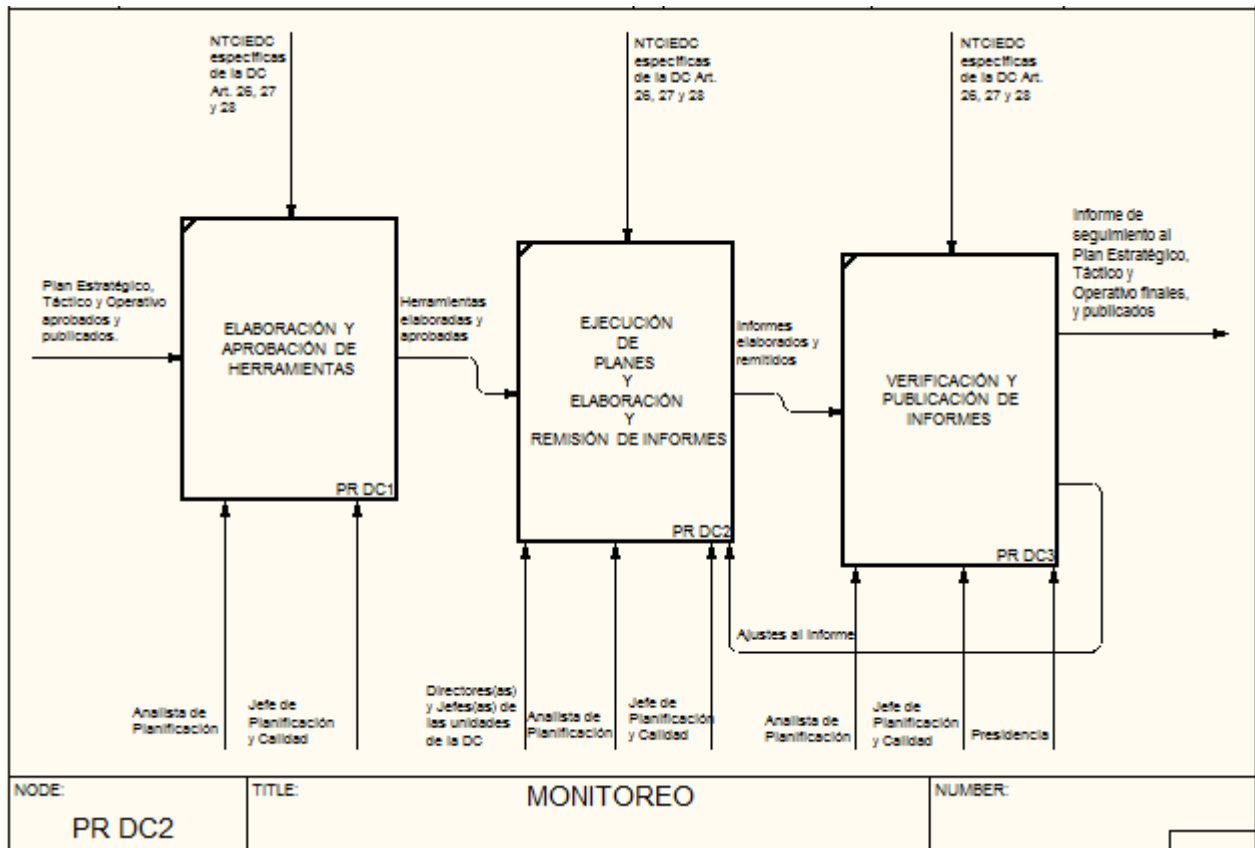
NTCIEDC especificas de la DC Art. 26, 27 y 28

NTCIEDC especificas de la DC Art. 26, 27 y 28

NTCIEDC especificas de la DC Art. 26, 27 y 28

Plan Estratégico, Táctico y Operativo aprobados y publicados.

ELABORACIÓN Y APROBACIÓN DE HERRAMIENTAS

PR DC1

Herramientas elaboradas y aprobadas

EJECUCIÓN DE PLANES Y ELABORACIÓN Y REMISIÓN DE INFORMES

PR DC2

Informes elaborados y remitidos

VERIFICACIÓN Y PUBLICACIÓN DE INFORMES

PR DC3

Informe de seguimiento al Plan Estratégico, Táctico y Operativo finales, y publicados

Ajustes al informe

Analista de Planificación

Jefe de Planificación y Calidad

Directores(as) y Jefes(as) de las unidades de la DC

Analista de Planificación

Jefe de Planificación y Calidad

Analista de Planificación

Jefe de Planificación y Calidad

Presidencia

| NODE: PR DC2 | TITLE: MONITOREO | NUMBER: |
|---|---|---|